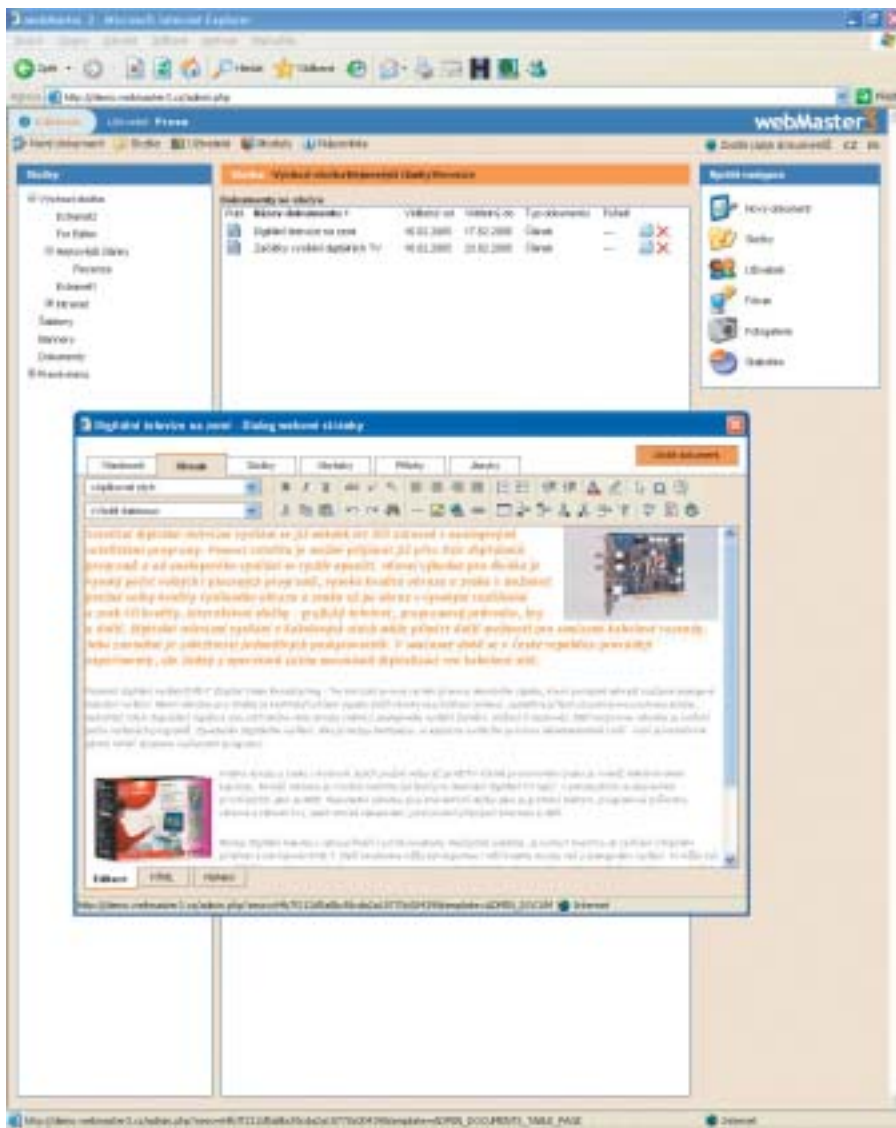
webMaster 3 - Microsoft Internet Explorer

Zpět

webMaster3

Stránky

Rychlá navigace

Nový dokument

Stránky

Uživatelé

Fórum

Fotogalerie

Statistiky

Digitální televize na zemi

Začátky vysílání digitálních TV

Digitální televize na zemi - Dialog webové stránky

Uložit dokument

Editace

HTML

Náhled

Internet

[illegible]